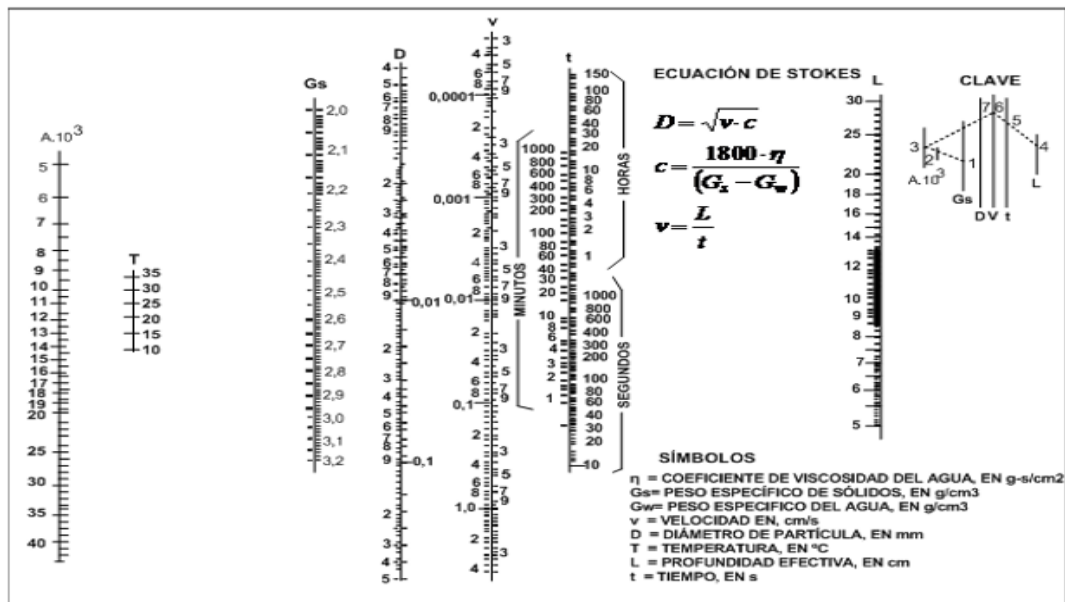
ECUACIÓN DE STOKES

$D=\sqrt{v \cdot c}$

$c=\frac{1800 \cdot \eta}{(G_s-G_w)}$

$v=\frac{L}{t}$

CLAVE

3 2 1 A.$10^3$ Gs 7 6 5 4 D V t L

A.$10^3$
5
6
7
8
9
10
11
12
13
14
15
16
17
18
19
20
25
30
35
40

T
35
30
25
20
15
10

Gs
2,0
2,1
2,2
2,3
2,4
2,5
2,6
2,7
2,8
2,9
3,0
3,1
3,2

D
4
5
6
7
8
9
2
3
4
5
6
7
8
9
0,01
2
3
4
5
6
7
8
9
0,1
2
3
4
5

v
3
4
5
6
7
8
9
0,0001
2
3
4
5
6
7
8
9
0,001
2
3
4
5
6
7
8
9
0,01
2
3
4
5
6
7
8
9
0,1
2
3
4
5
6
7
8
9
1,0
2
3
4

t
150
100
80
60
40
30
20
10
8
6
4
3
2
1
HORAS

1000
800
600
400
300
200
100
80
60
40
30
20
10
8
6
4
3
2
1
MINUTOS

1000
800
600
400
300
200
100
80
60
40
30
20
10
SEGUNDOS

L
30
25
20
18
16
14
12
10
9
8
7
6
5

SÍMBOLOS
η = COEFICIENTE DE VISCOSIDAD DEL AGUA, EN g-s/cm2
Gs= PESO ESPECÍFICO DE SÓLIDOS, EN g/cm3
Gw= PESO ESPECIFICO DEL AGUA, EN g/cm3
v = VELOCIDAD EN, cm/s
D = DIÁMETRO DE PARTÍCULA, EN mm
T = TEMPERATURA, EN ºC
L = PROFUNDIDAD EFECTIVA, EN cm
t = TIEMPO, EN s